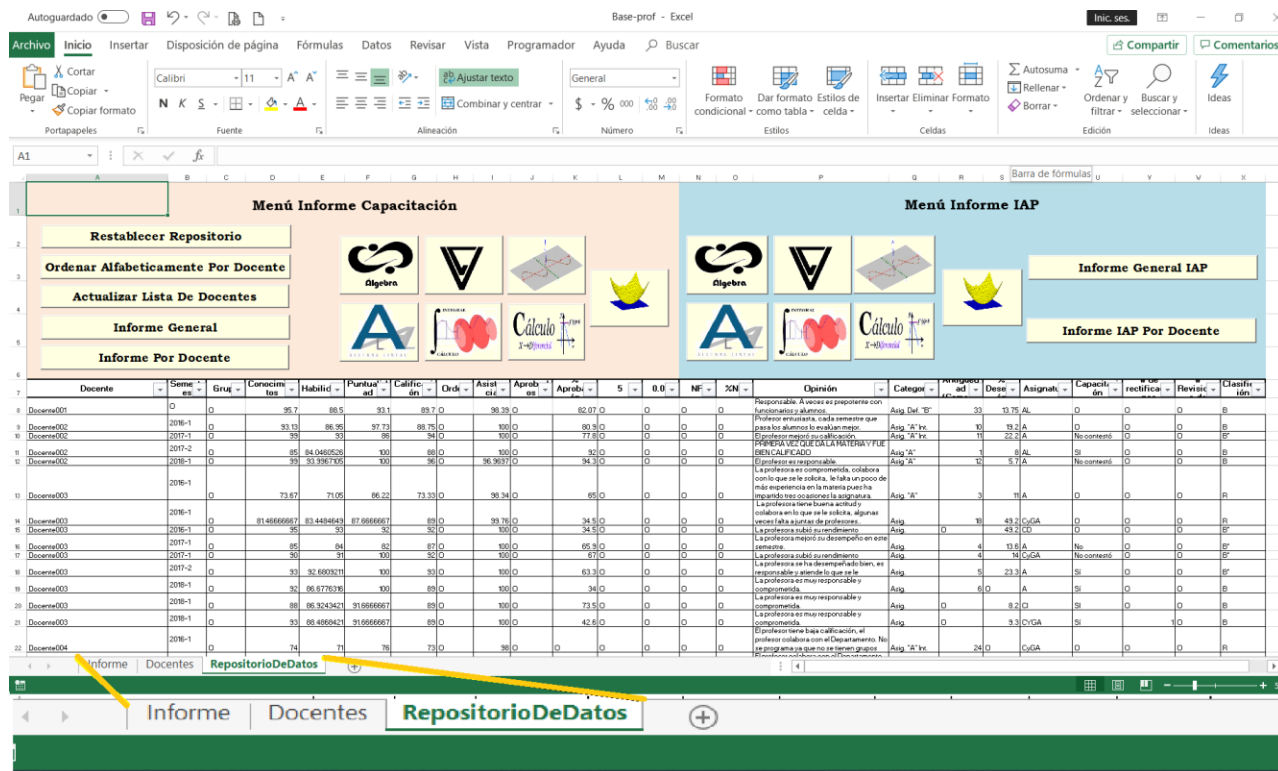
Autoguardado
Base-prof - Excel
Inic. ses.

Archivo Inicio Insertar Disposición de página Fórmulas Datos Revisar Vista Programador Ayuda Buscar
Compartir Comentarios

Pegar Cortar Copiar Copiar formato
Portapapeles
Calibri 11
N K S
Fuente
Ajustar texto
Combinar y centrar
Alineación
General
$ % 000
Número
Formato condicional Dar formato como tabla Estilos de celda
Estilos
Insertar Eliminar Formato
Celdas
Autosuma Rellenar Borrar
Ordenar y filtrar Buscar y seleccionar
Edición
Ideas
Ideas

A1
Barra de fórmulas

Menú Informe Capacitación
Menú Informe IAP
Restablecer Repositorio
Ordenar Alfabeticamente Por Docente
Actualizar Lista De Docentes
Informe General
Informe Por Docente
Informe General IAP
Informe IAP Por Docente
Álgebra
Cálculo

| Docente | Semestre | Grupo | Conocimientos | Habilidad | Puntualidad | Calificación | Orden | Asistencia | Aprobados | Aprobados | 5 | 0.0 | NP | %NP | Opinión | Categoría | Antigüedad | % Deserción | Asignatura | Capacitación | # de rectificaciones | Revisión | Clasificación |
|---|---|---|---|---|---|---|---|---|---|---|---|---|---|---|---|---|---|---|---|---|---|---|---|
| Docente001 | 0 | 0 | 95.7 | 88.5 | 93.1 | 89.7 | 0 | 98.39 | 0 | 82.07 | 0 | 0 | 0 | 0 | Responsable. A veces es prepotente con funcionarios y alumnos. | Asig. Def. "B" | 33 | 13.75 | AL | 0 | 0 | 0 | B |
| Docente002 | 2016-1 | 0 | 93.13 | 86.95 | 97.73 | 88.75 | 0 | 100 | 0 | 80.9 | 0 | 0 | 0 | 0 | Profesor entusiasta, cada semestre que pasa los alumnos lo evalúan mejor. | Asig. "A" Int. | 10 | 19.2 | A | 0 | 0 | 0 | B |
| Docente002 | 2017-1 | 0 | 99 | 93 | 86 | 94 | 0 | 100 | 0 | 77.8 | 0 | 0 | 0 | 0 | El profesor mejoró su calificación. | Asig. "A" Int. | 11 | 22.2 | A | No contestó | 0 | 0 | B' |
| Docente002 | 2017-2 | 0 | 85 | 84.0460526 | 100 | 88 | 0 | 100 | 0 | 92 | 0 | 0 | 0 | 0 | PRIMERA VEZ QUE DA LA MATERIA Y FUE BIEN CALIFICADO | Asig. "A" | 1 | 8 | AL | Sí | 0 | 0 | B |
| Docente002 | 2018-1 | 0 | 99 | 93.9967105 | 100 | 96 | 0 | 96.9697 | 0 | 94.3 | 0 | 0 | 0 | 0 | El profesor es responsable. | Asig. "A" | 12 | 5.7 | A | No contestó | 0 | 0 | B |
| Docente003 | 2016-1 | 0 | 73.67 | 71.05 | 86.22 | 73.33 | 0 | 98.34 | 0 | 65 | 0 | 0 | 0 | 0 | La profesora es comprometida, colabora con lo que se le solicita, le falta un poco de más experiencia en la materia pues ha impartido tres ocasiones la asignatura. | Asig. "A" | 3 | 11 | A | 0 | 0 | 0 | R |
| Docente003 | 2016-1 | 0 | 81.4666667 | 83.4484649 | 87.6666667 | 89 | 0 | 99.76 | 0 | 34.5 | 0 | 0 | 0 | 0 | La profesora tiene buena actitud y colabora en lo que se le solicita, algunas veces falta a juntas de profesores. | Asig. | 18 | 49.2 | CyGA | 0 | 0 | 0 | R |
| Docente003 | 2016-1 | 0 | 95 | 93 | 92 | 92 | 0 | 100 | 0 | 34.5 | 0 | 0 | 0 | 0 | La profesora subió su rendimiento | Asig. | 0 | 49.2 | CD | 0 | 0 | 0 | B' |
| Docente003 | 2017-1 | 0 | 85 | 84 | 82 | 87 | 0 | 100 | 0 | 65.9 | 0 | 0 | 0 | 0 | La profesora mejoró su desempeño en este semestre. | Asig. | 4 | 13.6 | A | No | 0 | 0 | B |
| Docente003 | 2017-1 | 0 | 90 | 91 | 100 | 92 | 0 | 100 | 0 | 67 | 0 | 0 | 0 | 0 | La profesora subió su rendimiento | Asig. | 4 | 14 | CyGA | No contestó | 0 | 0 | B' |
| Docente003 | 2017-2 | 0 | 93 | 92.6809211 | 100 | 93 | 0 | 100 | 0 | 63.3 | 0 | 0 | 0 | 0 | La profesora se ha desempeñado bien, es responsable y atiende lo que se le | Asig. | 5 | 23.3 | A | Sí | 0 | 0 | B' |
| Docente003 | 2018-1 | 0 | 92 | 86.6776316 | 100 | 89 | 0 | 100 | 0 | 34 | 0 | 0 | 0 | 0 | La profesora es muy responsable y comprometida. | Asig. | 6 | 0 | A | Sí | 0 | 0 | B |
| Docente003 | 2018-1 | 0 | 88 | 86.9243421 | 91.6666667 | 89 | 0 | 100 | 0 | 73.5 | 0 | 0 | 0 | 0 | La profesora es muy responsable y comprometida. | Asig. | 0 | 8.2 | CI | Sí | 0 | 0 | B |
| Docente003 | 2018-1 | 0 | 93 | 88.4868421 | 91.6666667 | 89 | 0 | 100 | 0 | 42.6 | 0 | 0 | 0 | 0 | La profesora es muy responsable y comprometida. | Asig. | 0 | 9.3 | CYGA | Sí | 1 | 0 | B |
| Docente004 | 2016-1 | 0 | 74 | 71 | 76 | 73 | 0 | 98 | 0 | 0 | 0 | 0 | 0 | 0 | El profesor tiene baja calificación, el profesor colabora con el Departamento. No se programa ya que no se tienen grupos | Asig. "A" Int. | 24 | 0 | CyGA | 0 | 0 | 0 | R |

Informe Docentes RepositorioDeDatos
Informe Docentes RepositorioDeDatos